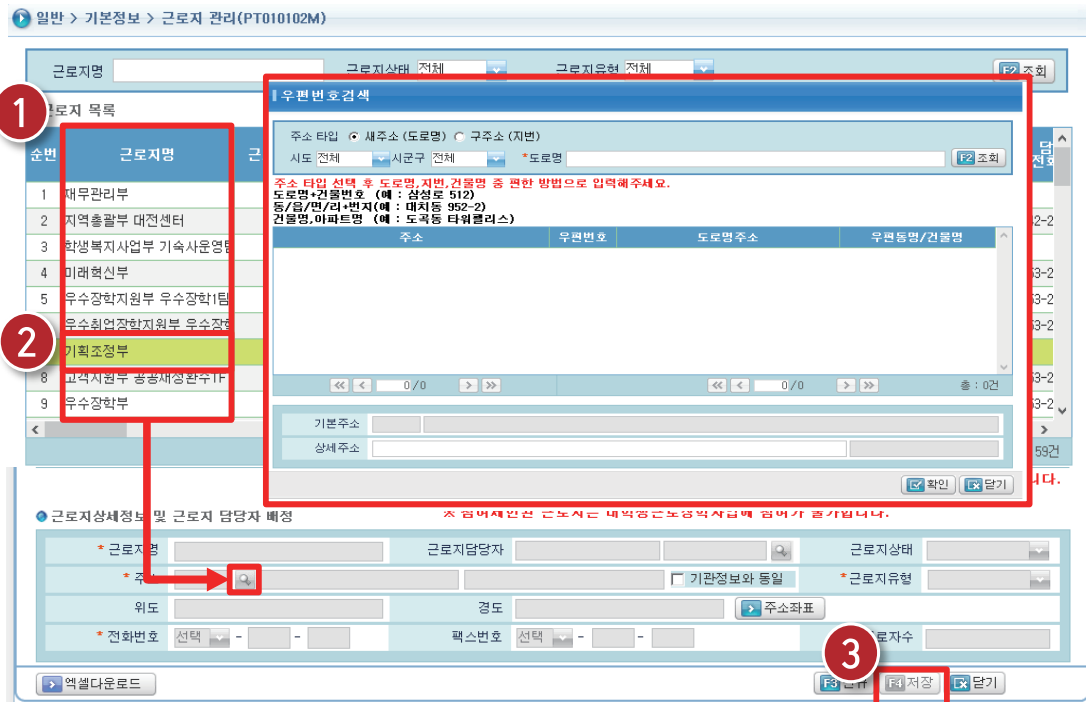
일반 > 기본정보 > 근로지 관리(PT010102M)

근로지명 근로지상태 전체 근로지유형 전체 F2 조회

1

근로지 목록

| 순번 | 근로지명 |
|---|---|
| 1 | 재무관리부 |
| 2 | 지역총괄부 대전센터 |
| 3 | 학생복지사업부 기숙사운영팀 |
| 4 | 미래혁신부 |
| 5 | 우수장학지원부 우수장학1팀 |
| 6 | 우수취업장학지원부 우수장학 |
| 7 | 기획조정부 |
| 8 | 고객지원부 공공재정환수TF |
| 9 | 우수장학부 |

2

59건

우편번호검색

주소 타입 ◉ 새주소 (도로명) ○ 구주소 (지번)
시도 전체 시군구 전체 *도로명 F2 조회

주소 타입 선택 후 도로명,지번,건물명 중 편한 방법으로 입력해주세요.
도로명+건물번호 (예 : 삼성로 512)
동/읍/면/리+번지(예 : 대치동 952-2)
건물명,아파트명 (예 : 도곡동 타워팰리스)

| 주소 | 우편번호 | 도로명주소 | 우편동명/건물명 |
|---|---|---|---|

0/0 0/0 총 : 0건

기본주소
상세주소

확인 닫기

근로지상세정보 및 근로지 담당자 배정

※ 접수제한된 근로지는 대학생근로장학사업에 참여가 불가합니다.

* 근로지명 근로지담당자 근로지상태
* 주 ☐ 기관정보와 동일 * 근로지유형
위도 경도 주소좌표
* 전화번호 선택 - - 팩스번호 선택 - - 로자수

엑셀다운로드

3

F3 신규 F4 저장 닫기